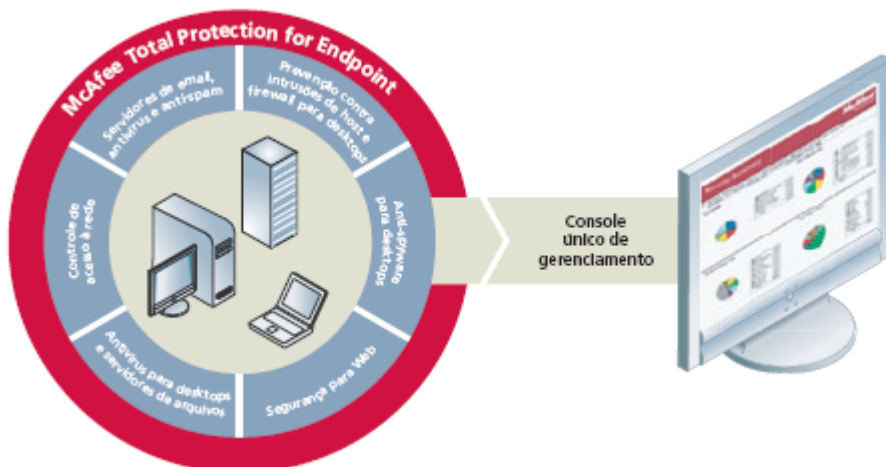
McAfee Total Protection for Endpoint

Servidores de email, antivírus e antispam

Prevenção contra intrusões de host e firewall para desktops

Anti-spyware para desktops

Segurança para Web

Antivírus para desktops e servidores de arquivos

Controle de acesso à rede

Console único de gerenciamento

McAfee